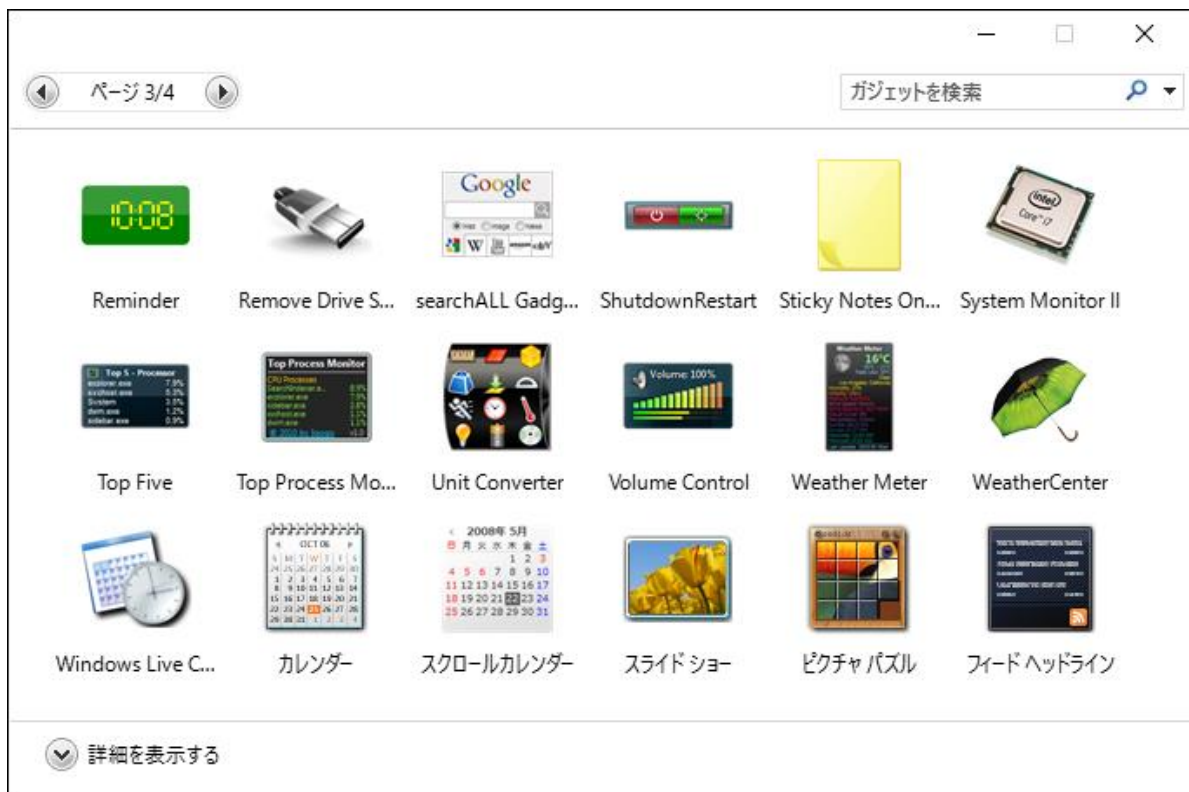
ページ 3/4

ガジェットを検索

10:08
Reminder

Remove Drive S...

Google
searchALL Gadg...

ShutdownRestart

Sticky Notes On...

intel
Core i7
System Monitor II

Top 5 - Processor
Top Five

Top Process Monitor
Top Process Mo...

Unit Converter

Volume: 100%
Volume Control

Weather Meter
16°C
Weather Meter

WeatherCenter

Windows Live C...

OCT 06
カレンダー

2008年 5月
スクロールカレンダー

スライド ショー

ピクチャ パズル

フィード ヘッドライン

詳細を表示する